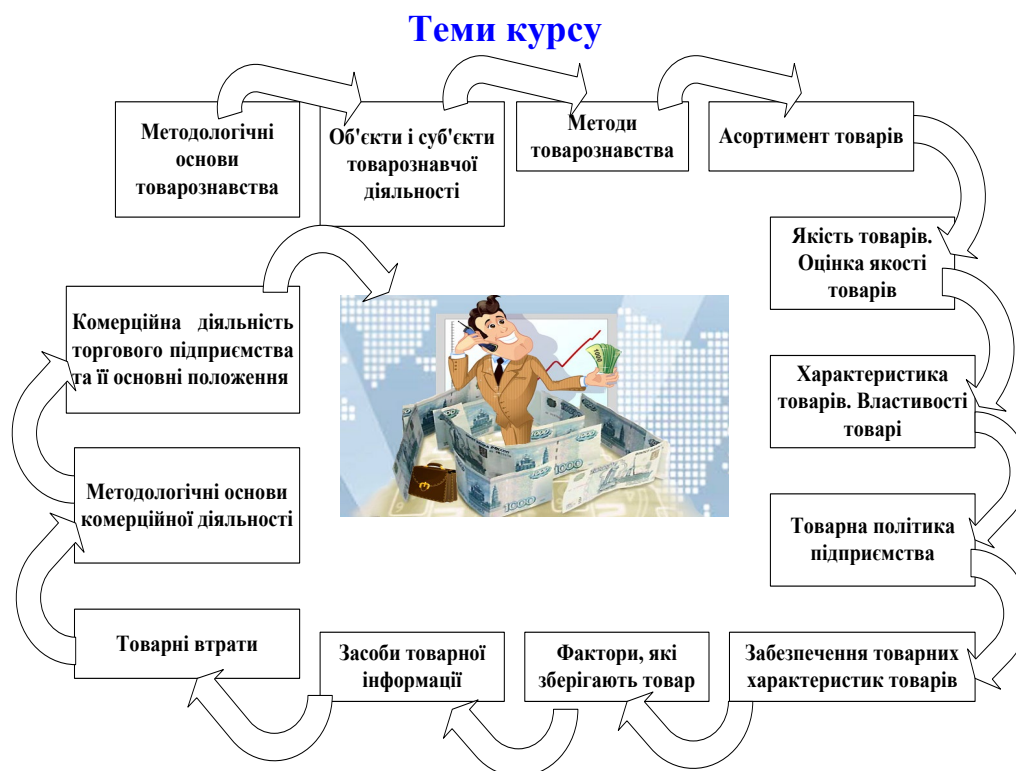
Теми курсу

Методологічні основи товарознавства

Об'єкти і суб'єкти товарознавчої діяльності

Методи товарознавства

Асортимент товарів

Якість товарів. Оцінка якості товарів

Характеристика товарів. Властивості товарі

Товарна політика підприємства

Забезпечення товарних характеристик товарів

Фактори, які зберігають товар

Засоби товарної інформації

Товарні втрати

Методологічні основи комерційної діяльності

Комерційна діяльність торгового підприємства та її основні положення

1000

1000